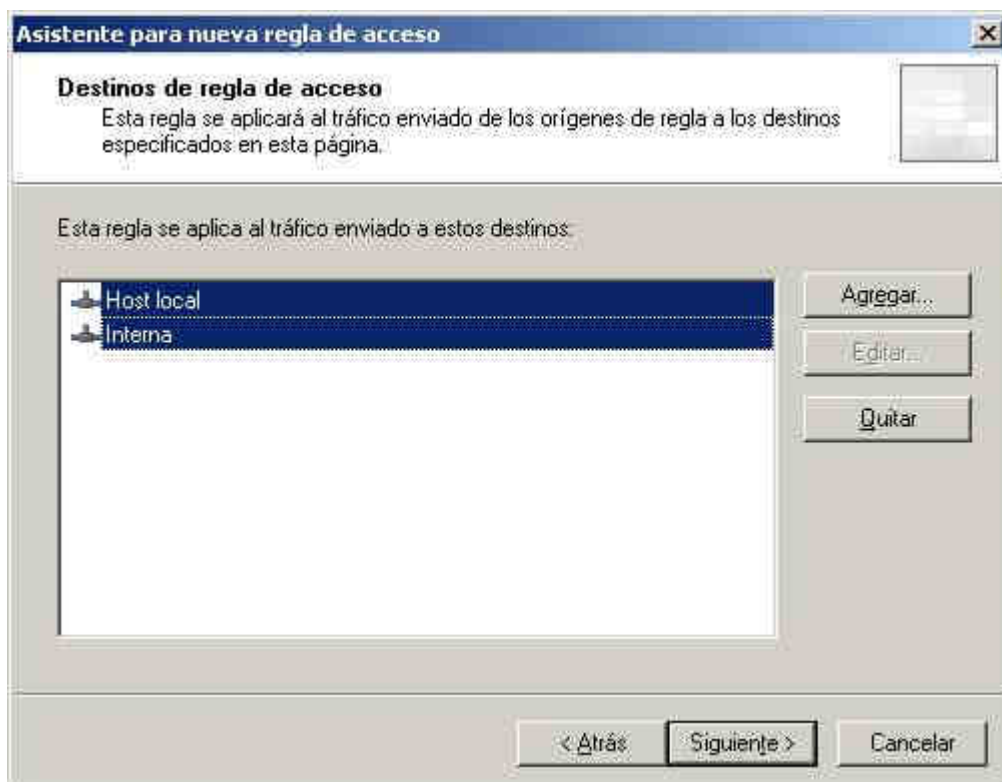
Asistente para nueva regla de acceso

Destinos de regla de acceso
Esta regla se aplicará al tráfico enviado de los orígenes de regla a los destinos especificados en esta página.

Esta regla se aplica al tráfico enviado a estos destinos:

Host local
Interna

Agregar...
Editar...
Quitar

< Atrás
Siguiente >
Cancelar